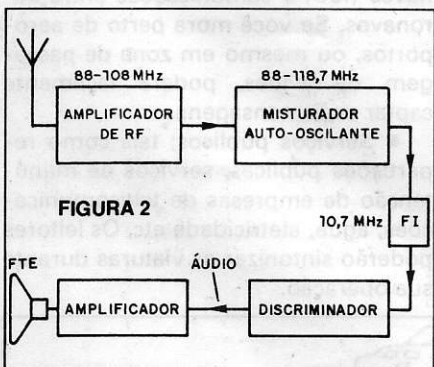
aeronaves. Se você mora perto de aeroportos, ou mesmo em zona de passagem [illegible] poderá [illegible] captar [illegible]

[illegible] serviços públicos tais como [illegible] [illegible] públicas, serviços de manutenção de empresas de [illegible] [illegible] água, eletricidade etc. Os leitores poderão sintonizar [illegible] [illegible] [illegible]

88-108 MHz

AMPLIFICADOR DE RF

88-116,7 MHz

MISTURADOR AUTO-OSCILANTE

FIGURA 2

10,7 MHz

FI

FTE

ÁUDIO

AMPLIFICADOR

DISCRIMINADOR